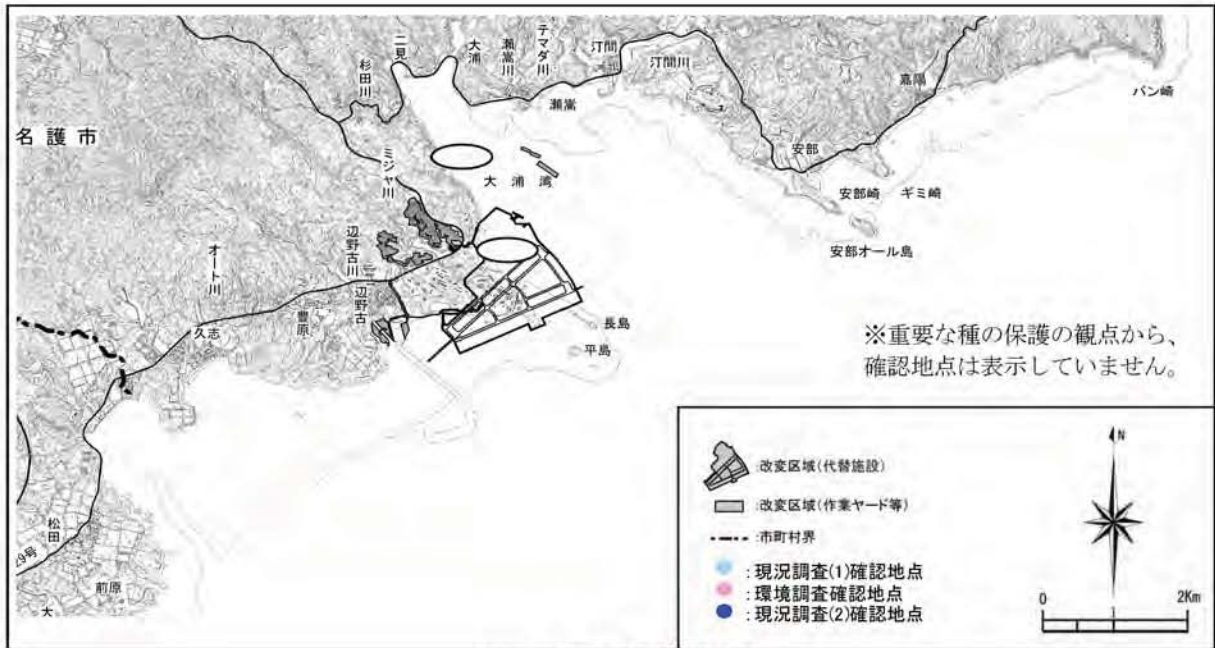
名護市

二見
杉田川
大浦
瀬嵩川
テマダ川
汀間
汀間川
瀬嵩
嘉陽
バン崎
ミジャ川
大浦湾
安部
安部崎
ギミ崎
安部オール島
オート川
辺野古川
辺野古
豊原
久志
長島
平島
松田
29号
前原
大

※重要な種の保護の観点から、確認地点は表示していません。

:改変区域(代替施設)
:改変区域(作業ヤード等)
:市町村界
: 現況調査(1)確認地点
: 環境調査確認地点
: 現況調査(2)確認地点

N
0
2Km